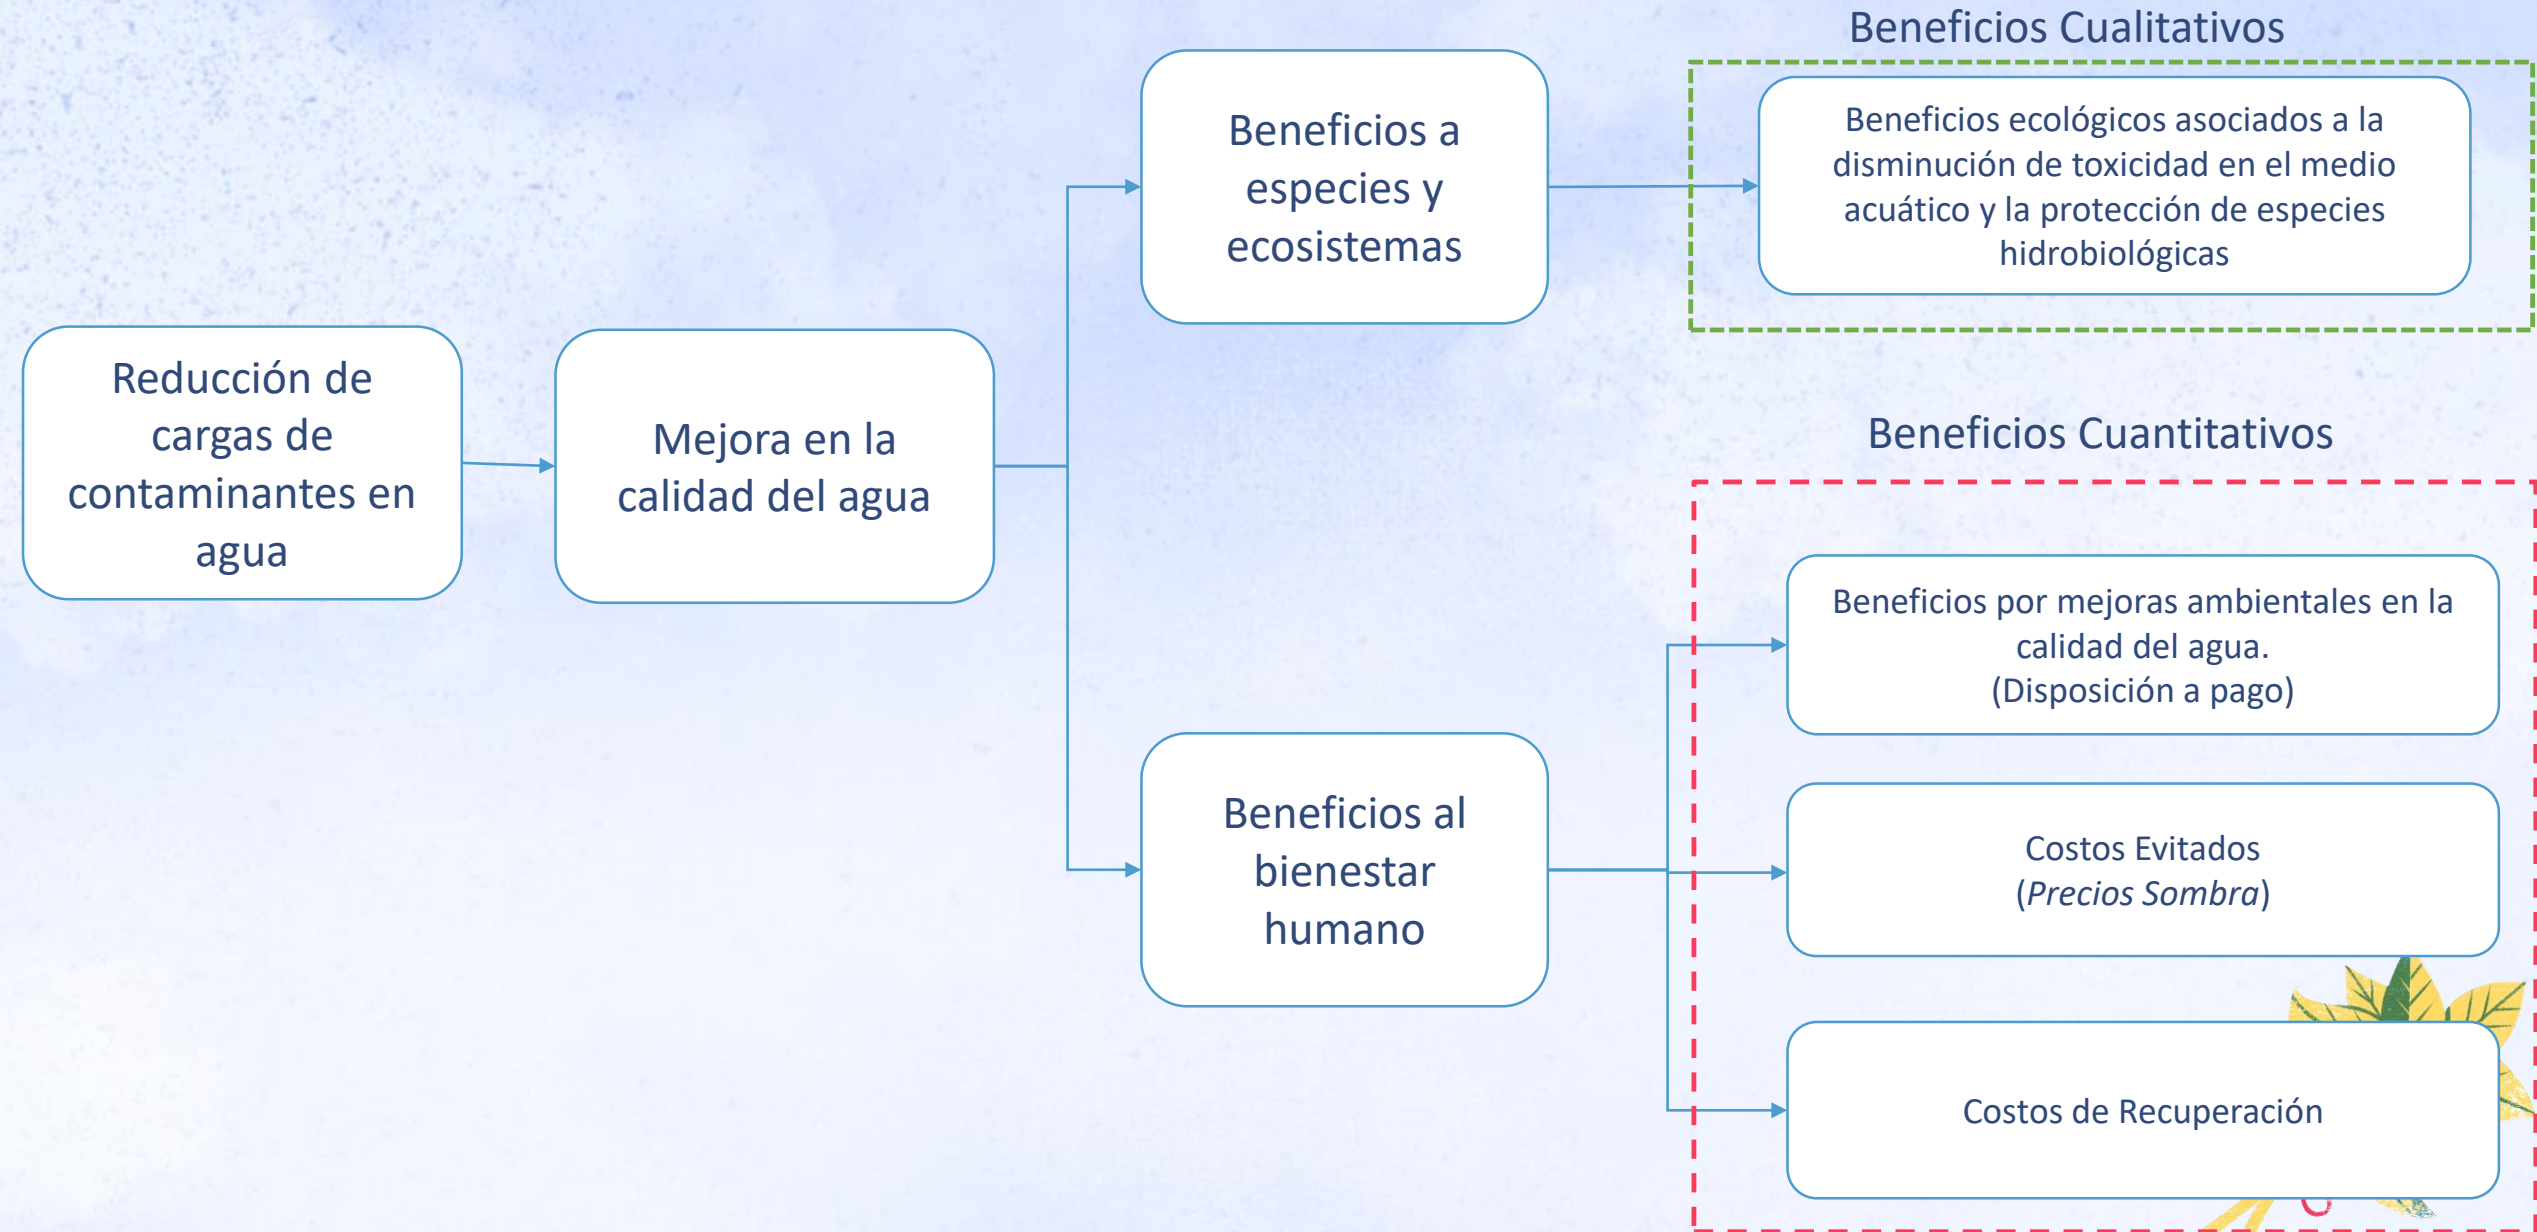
Reducción de cargas de contaminantes en agua

Mejora en la calidad del agua

Beneficios a especies y ecosistemas

Beneficios al bienestar humano

Beneficios Cualitativos

Beneficios ecológicos asociados a la disminución de toxicidad en el medio acuático y la protección de especies hidrobiológicas

Beneficios Cuantitativos

Beneficios por mejoras ambientales en la calidad del agua.
(Disposición a pago)

Costos Evitados
(*Precios Sombra*)

Costos de Recuperación